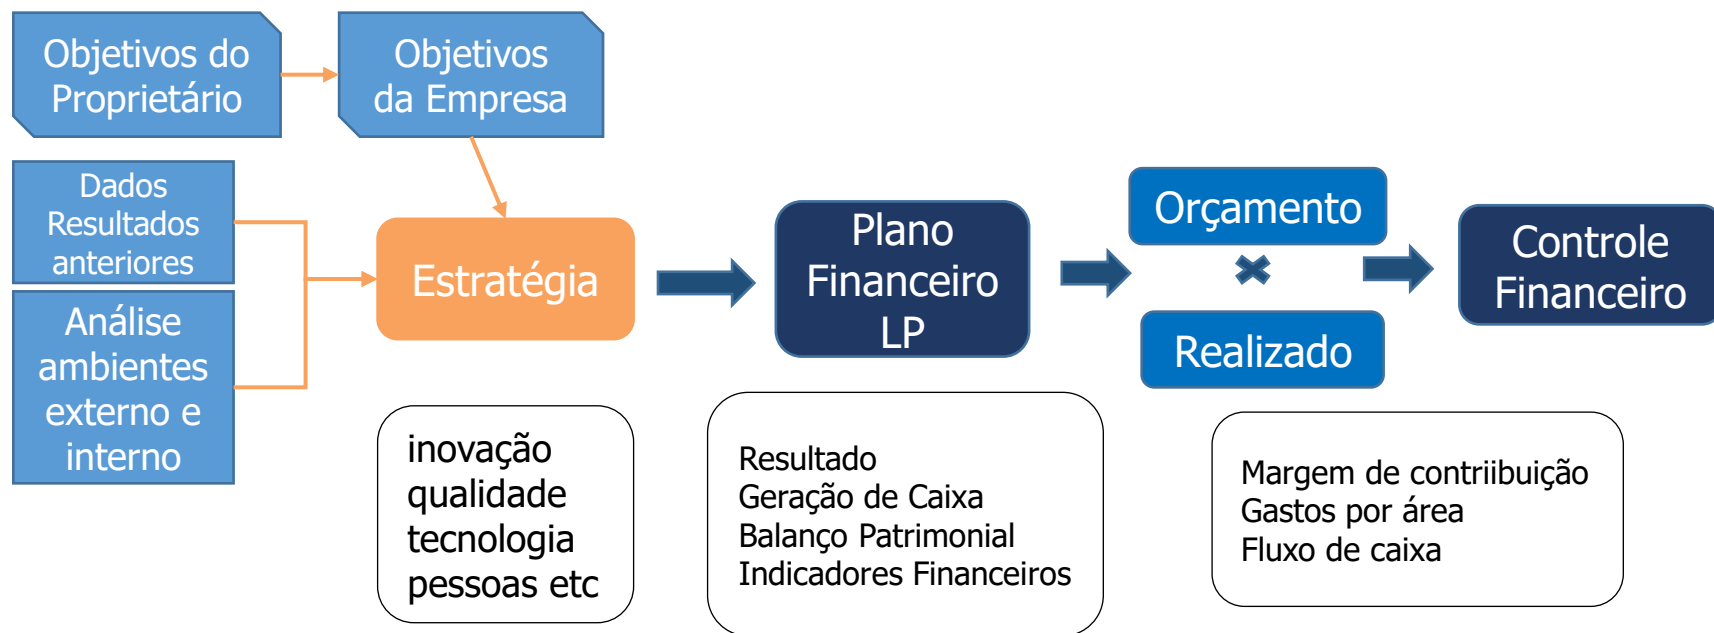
Objetivos do Proprietário

Objetivos da Empresa

Dados Resultados anteriores

Análise ambientes externo e interno

Estratégia

Plano Financeiro LP

Orçamento

Realizado

Controle Financeiro

inovação
qualidade
tecnologia
pessoas etc

Resultado
Geração de Caixa
Balanço Patrimonial
Indicadores Financeiros

Margem de contriibuição
Gastos por área
Fluxo de caixa